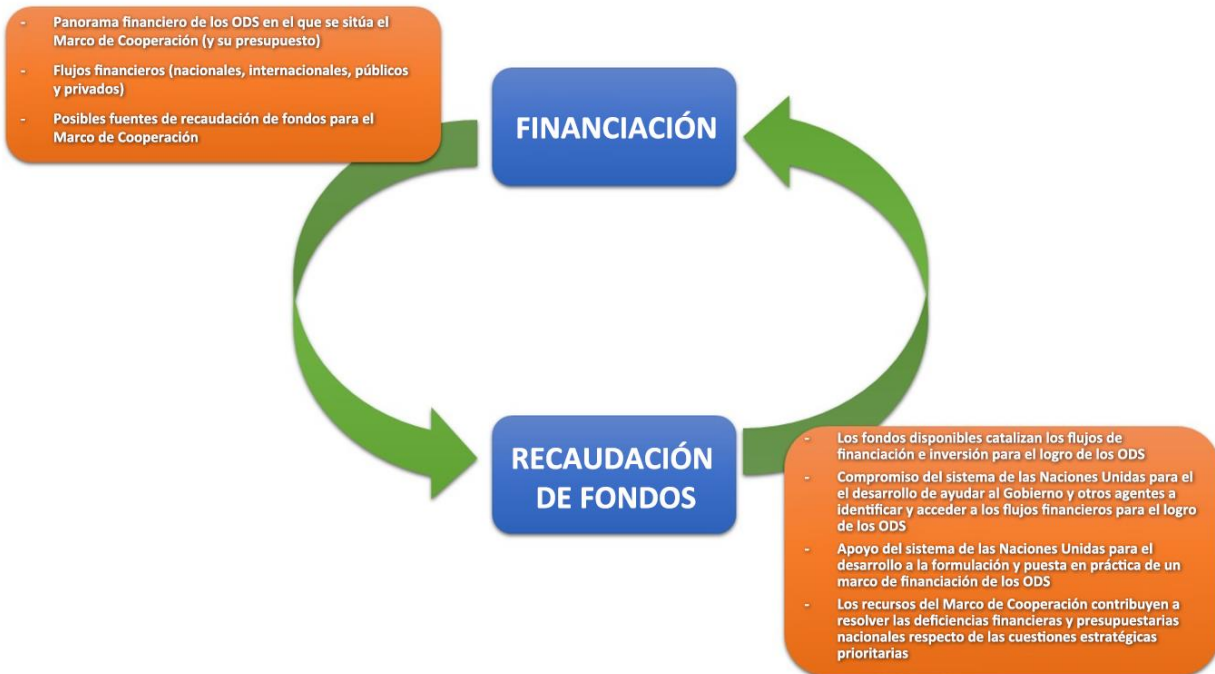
- Panorama financiero de los ODS en el que se sitúa el Marco de Cooperación (y su presupuesto)
- Flujos financieros (nacionales, internacionales, públicos y privados)
- Posibles fuentes de recaudación de fondos para el Marco de Cooperación

FINANCIACIÓN

RECAUDACIÓN DE FONDOS

- Los fondos disponibles catalizan los flujos de financiación e inversión para el logro de los ODS
- Compromiso del sistema de las Naciones Unidas para el el desarrollo de ayudar al Gobierno y otros agentes a identificar y acceder a los flujos financieros para el logro de los ODS
- Apoyo del sistema de las Naciones Unidas para el desarrollo a la formulación y puesta en práctica de un marco de financiación de los ODS
- Los recursos del Marco de Cooperación contribuyen a resolver las deficiencias financieras y presupuestarias nacionales respecto de las cuestiones estratégicas prioritarias